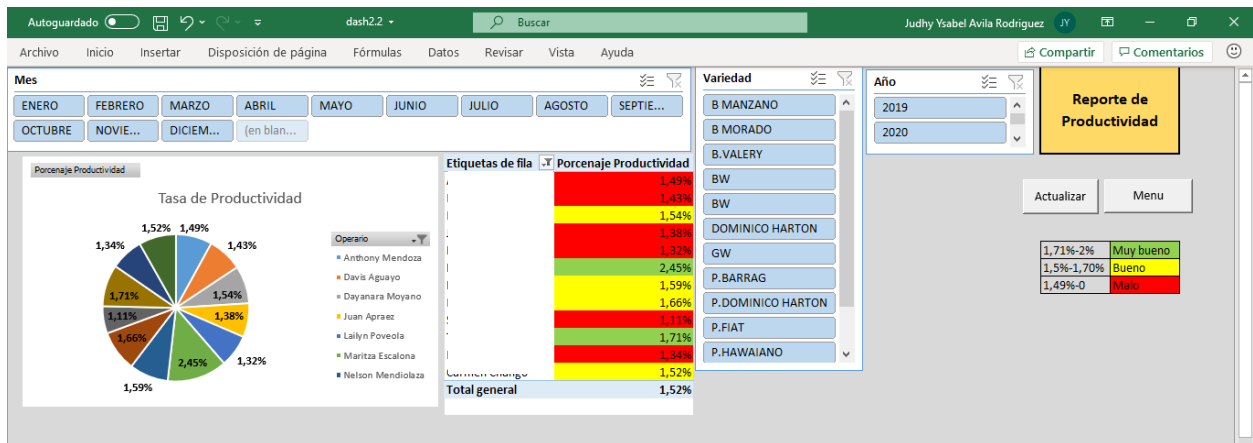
Autoguardado dash2.2 Buscar Judhy Ysabel Avila Rodriguez JY

Archivo Inicio Insertar Disposición de página Fórmulas Datos Revisar Vista Ayuda Compartir Comentarios

Mes

ENERO FEBRERO MARZO ABRIL MAYO JUNIO JULIO AGOSTO SEPTIE...
OCTUBRE NOVIE... DICIEM... (en blan...

Variedad
B MANZANO
B MORADO
B.VALERY
BW
BW
DOMINICO HARTON
GW
P.BARRAG
P.DOMINICO HARTON
P.FIAT
P.HAWAIANO

Año
2019
2020

Reporte de Productividad

Actualizar Menu

| | |
|---|---|
| 1,71%-2% | Muy bueno |
| 1,5%-1,70% | Bueno |
| 1,49%-0 | Malo |

Porcenaje Productividad

Tasa de Productividad

1,52% 1,49% 1,43% 1,34% 1,54% 1,71% 1,38% 1,11% 1,66% 1,32% 2,45% 1,59%

Operario
Anthony Mendoza
Davis Aguayo
Dayanara Moyano
Juan Apraez
Lailyn Poveola
Maritza Escalona
Nelson Mendiolaza

| Etiquetas de fila | Porcenaje Productividad |
|---|---|
| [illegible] | 1,49% |
| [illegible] | 1,43% |
| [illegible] | 1,54% |
| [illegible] | 1,38% |
| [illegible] | 1,32% |
| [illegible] | 2,45% |
| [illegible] | 1,59% |
| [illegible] | 1,66% |
| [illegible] | 1,11% |
| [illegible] | 1,71% |
| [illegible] | 1,34% |
| Carmen Chango | 1,52% |
| Total general | 1,52% |